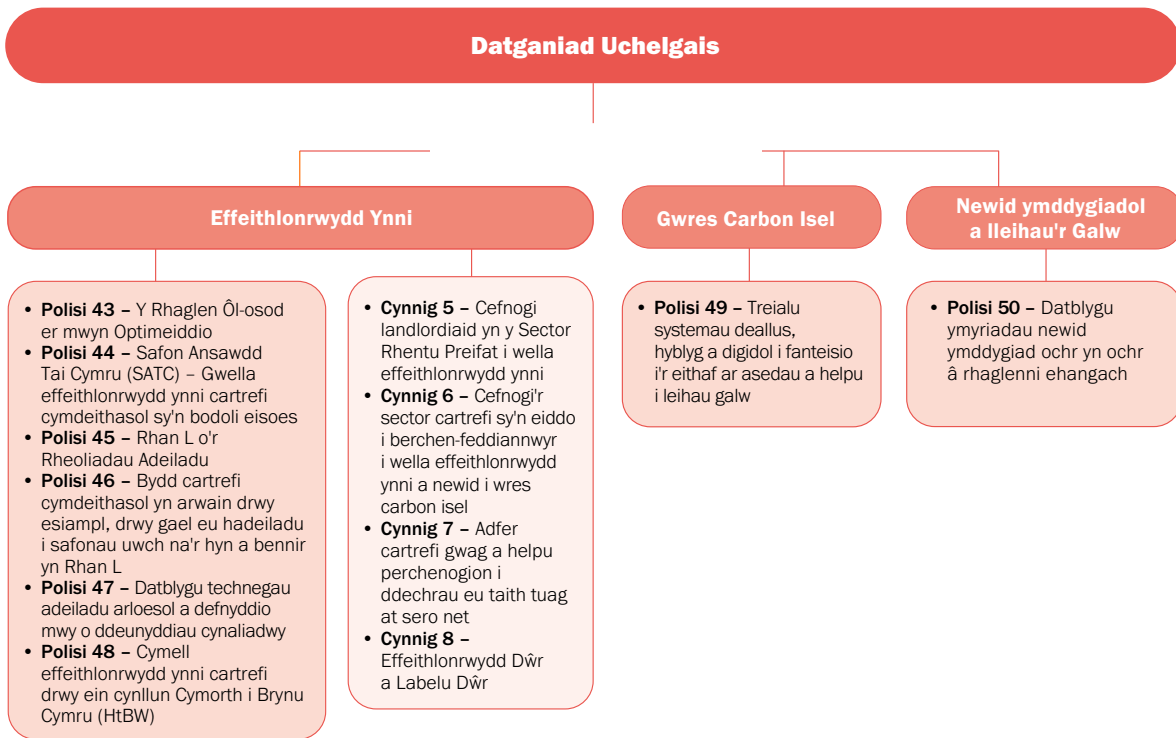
Datganiad Uchelgais

Effeithlonrwydd Ynni

Gwres Carbon Isel

Newid ymddygiadol a lleihau'r Galw

• **Polisi 43 –** Y Rhaglen Ôl-osod er mwyn Optimeiddio
• **Polisi 44 –** Safon Ansawdd Tai Cymru (SATC) – Gwella effeithlonrwydd ynni cartrefi cymdeithasol sy'n bodoli eisoes
• **Polisi 45 –** Rhan L o'r Rheoliadau Adeiladu
• **Polisi 46 –** Bydd cartrefi cymdeithasol yn arwain drwy esiampl, drwy gael eu hadeiladu i safonau uwch na'r hyn a bennir yn Rhan L
• **Polisi 47 –** Datblygu technegau adeiladu arloesol a defnyddio mwy o ddeunyddiau cynaliadwy
• **Polisi 48 –** Cymell effeithlonrwydd ynni cartrefi drwy ein cynllun Cymorth i Brynu Cymru (HtBW)

• **Cynnig 5 –** Cefnogi landlordiaid yn y Sector Rhentu Preifat i wella effeithlonrwydd ynni
• **Cynnig 6 –** Cefnogi'r sector cartrefi sy'n eiddo i berchen-feddiannwyr i wella effeithlonrwydd ynni a newid i wres carbon isel
• **Cynnig 7 –** Adfer cartrefi gwag a helpu perchenogion i ddechrau eu taith tuag at sero net
• **Cynnig 8 –** Effeithlonrwydd Dŵr a Labelu Dŵr

• **Polisi 49 –** Treialu systemau deallus, hyblyg a digidol i fanteisio i'r eithaf ar asedau a helpu i leihau galw

• **Polisi 50 –** Datblygu ymyriadau newid ymddygiad ochr yn ochr â rhaglenni ehangach